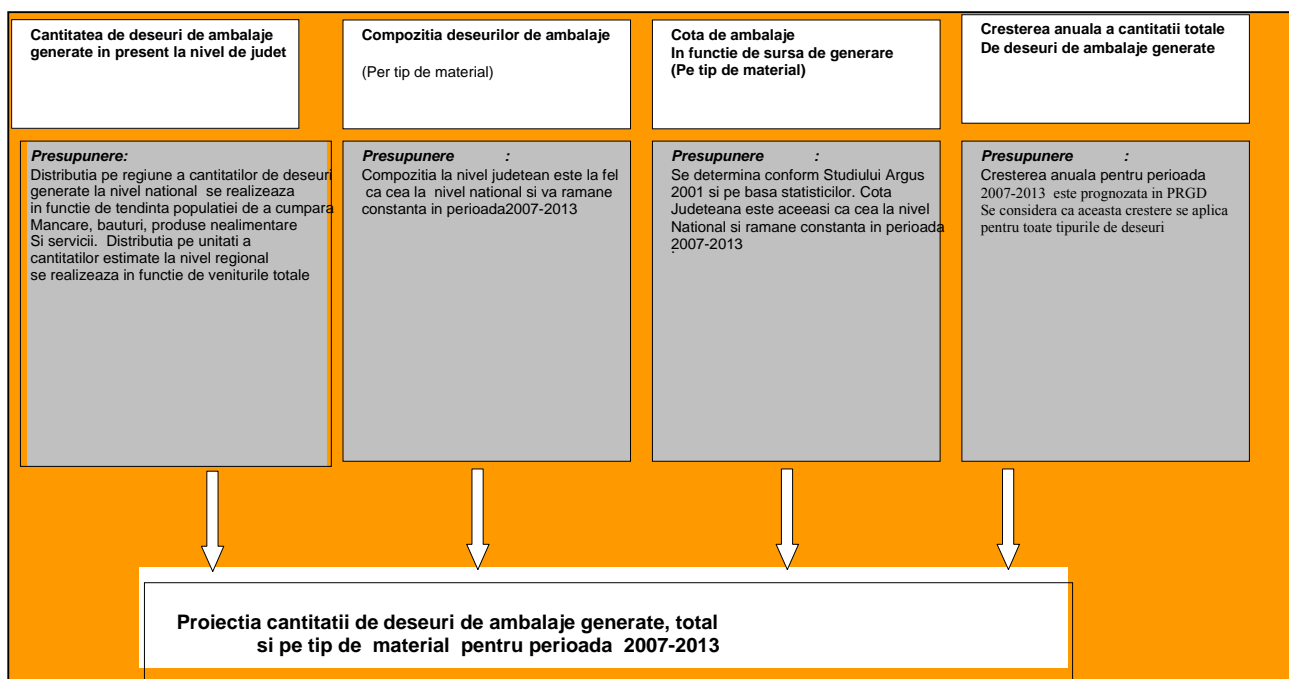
Cantitatea de deseuri de ambalaje generate in present la nivel de judet

Compozitia deseurilor de ambalaje

(Per tip de material)

Cota de ambalaje
In functie de sursa de generare
(Pe tip de material)

Cresterea anuala a cantitatii totale
De deseuri de ambalaje generate

Presupunere:
Distributia pe regiune a cantitatilor de deseuri generate la nivel national se realizeaza in functie de tendinta populatiei de a cumpara Mancare, bauturi, produse nealimentare Si servicii. Distributia pe unitati a cantitatilor estimate la nivel regional se realizeaza in functie de veniturile totale

Presupunere :
Compozitia la nivel judetean este la fel ca cea la nivel national si va ramane constanta in perioada2007-2013

Presupunere :
Se determina conform Studiului Argus 2001 si pe basa statisticilor. Cota Judeteana este aceeasi ca cea la nivel National si ramane constanta in perioada 2007-2013

Presupunere :
Cresterea anuala pentru perioada 2007-2013 este prognozata in PRGD
Se considera ca aceasta crestere se aplica pentru toate tipurile de deseuri

Proiectia cantitatii de deseuri de ambalaje generate, total si pe tip de material pentru perioada 2007-2013